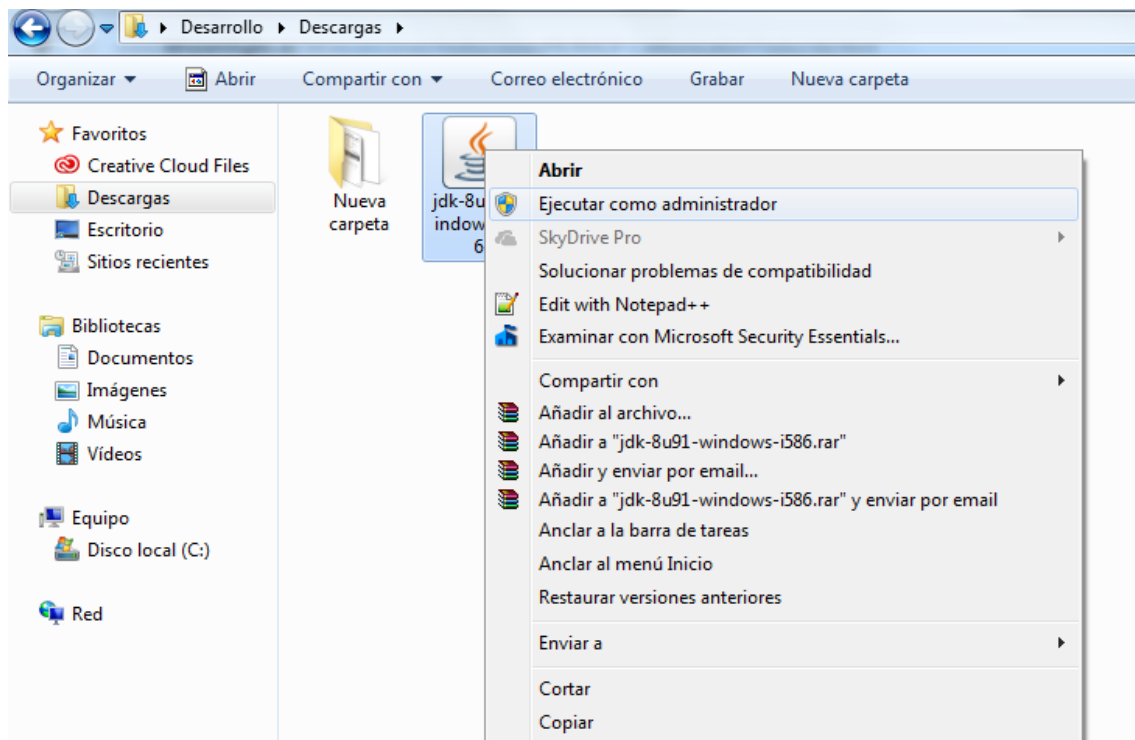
▸ Desarrollo ▸ Descargas ▸

Organizar ▾ Abrir Compartir con ▾ Correo electrónico Grabar Nueva carpeta

Favoritos
Creative Cloud Files
Descargas
Escritorio
Sitios recientes

Bibliotecas
Documentos
Imágenes
Música
Vídeos

Equipo
Disco local (C:)

Red

Nueva carpeta

jdk-8u
indow
6

Abrir
Ejecutar como administrador
SkyDrive Pro
Solucionar problemas de compatibilidad
Edit with Notepad++
Examinar con Microsoft Security Essentials...
Compartir con
Añadir al archivo...
Añadir a "jdk-8u91-windows-i586.rar"
Añadir y enviar por email...
Añadir a "jdk-8u91-windows-i586.rar" y enviar por email
Anclar a la barra de tareas
Anclar al menú Inicio
Restaurar versiones anteriores
Enviar a
Cortar
Copiar